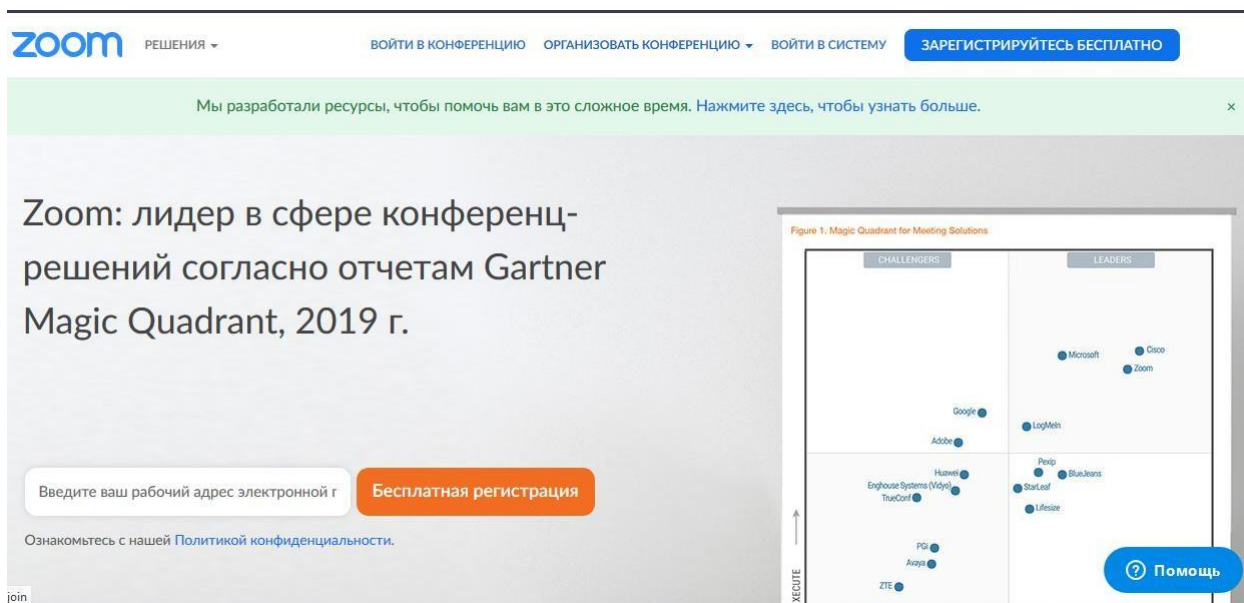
zoom РЕШЕНИЯ ▾ ВОЙТИ В КОНФЕРЕНЦИЮ ОРГАНИЗОВАТЬ КОНФЕРЕНЦИЮ ▾ ВОЙТИ В СИСТЕМУ ЗАРЕГИСТРИРУЙТЕСЬ БЕСПЛАТНО

Мы разработали ресурсы, чтобы помочь вам в это сложное время. Нажмите здесь, чтобы узнать больше. ×

Zoom: лидер в сфере конференц-решений согласно отчетам Gartner Magic Quadrant, 2019 г.

Figure 1. Magic Quadrant for Meeting Solutions

CHALLENGERS LEADERS

Microsoft Cisco Zoom Google LogMeIn Adobe Pexip Huawei BlueJeans Enghouse Systems (Vidyo) StarLeaf TrueConf Lifesize PGi Avaya ZTE

XECUTE

Введите ваш рабочий адрес электронной г Бесплатная регистрация

Ознакомьтесь с нашей Политикой конфиденциальности.

? Помощь

join